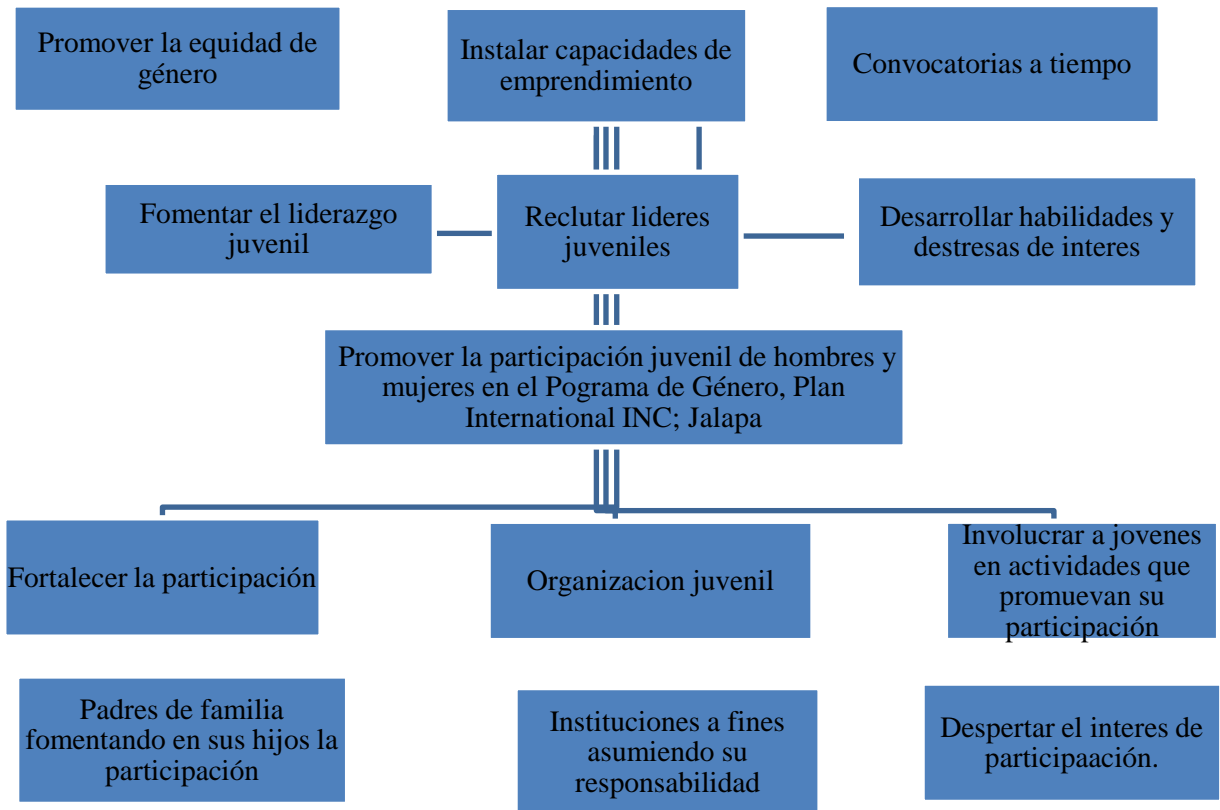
Promover la equidad de género

Instalar capacidades de emprendimiento

Convocatorias a tiempo

Fomentar el liderazgo juvenil

Reclutar lideres juveniles

Desarrollar habilidades y destresas de interes

Promover la participación juvenil de hombres y mujeres en el Pograma de Género, Plan International INC; Jalapa

Fortalecer la participación

Organizacion juvenil

Involucrar a jovenes en actividades que promuevan su participación

Padres de familia fomentando en sus hijos la participación

Instituciones a fines asumiendo su responsabilidad

Despertar el interes de participaación.